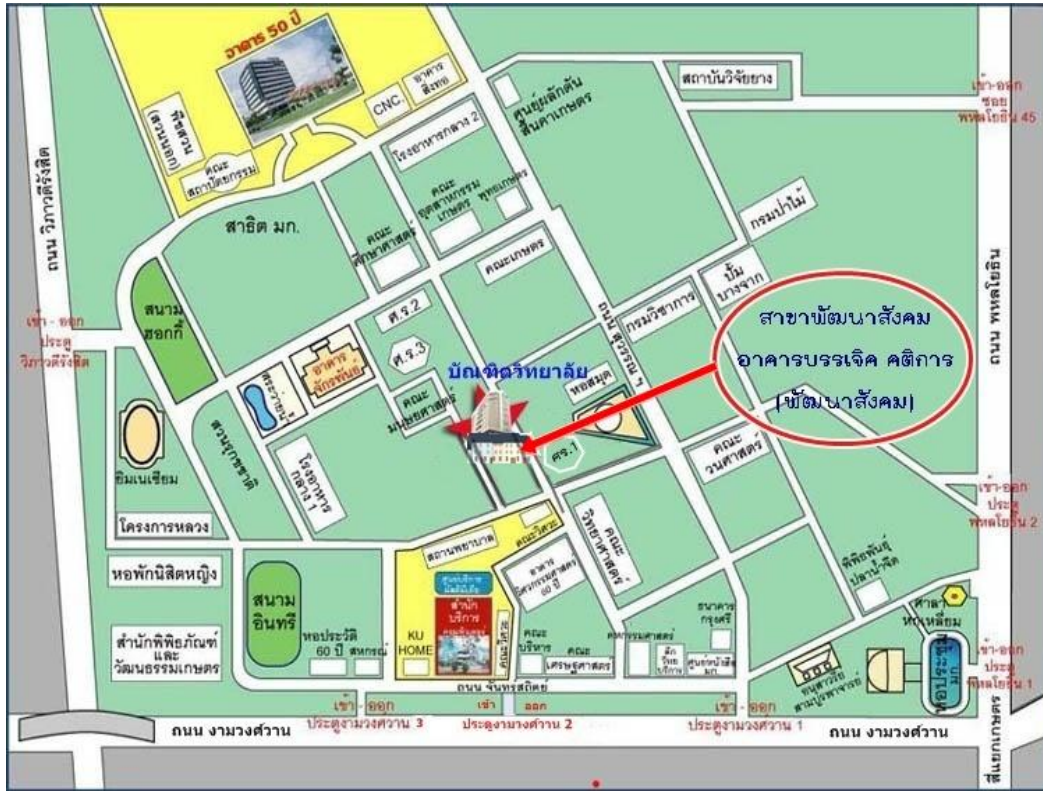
อาคาร 50 ปี

ฟิตเนส (สระว่ายน้ำ)

CNC.

อาคาร สิงห์

คณะ สถาปัตยกรรม

สถาบันวิจัยยาง

ศูนย์ผลักดัน สินค้าเกษตร

โรงอาหารกลาง 2

เข้า-ออก ซอย พหลโยธิน 45

ถนน วิภาวดีรังสิต

คณะ อุตสาหกรรม เกษตร

พุทธเกษตร

สาธิต มก.

คณะ ศึกษาศาสตร์

กรมป่าไม้

คณะเกษตร

ถนน พหลโยธิน

ปั๊ม บางจาก

สนาม ฮอกกี้

ศ.ร.2

กรมวิชาการ

ถนน ประชาชื่น

สาขาพัฒนาสังคม

อาคารบรรเจิด คติการ

(พัฒนาสังคม)

เข้า - ออก ประตู วิภาวดีรังสิต

อาคาร จักรพันธ์

ศ.ร.3

บัณฑิตวิทยาลัย

หอสมุด

สระว่ายน้ำ

คณะ มนุษยศาสตร์

สวนบุคคล

โรงอาหาร กลาง 1

ศร.1

คณะ วนศาสตร์

ยิมเนเซียม

เข้า-ออก ประตู พหลโยธิน 2

โครงการหลวง

สถานพยาบาล

คณะวิศวะ

คณะ วิทยาศาสตร์

พิพิธภัณฑ์ ปลาน้ำจืด

หอพักนิสิตหญิง

สนาม อินทรี

ศูนย์บริการ นิสิตเก่า

สำนัก บริการ คอมพิวเตอร์

อาคาร วิศวกรรมศาสตร์ 60 ปี

ธนาคาร กรุงศรี

ศาลา ห้าเหลี่ยม

สำนักพิพิธภัณฑ์ และ วัฒนธรรมเกษตร

หอประวัติ 60 ปี

สหกรณ์

KU HOME

คณะวิศวะ

คณะ บริหาร

คณะ เศรษฐศาสตร์

สังคมศาสตร์

ศูนย์หนังสือ มก.

อนุสาวรีย์ สามบูรพาจารย์

หอประชุม

เข้า-ออก ประตู พหลโยธิน 1

ถนน จันทรสถิตย์

เข้า - ออก ประตูงามวงศ์วาน 3

เข้า ออก ประตูงามวงศ์วาน 2

เข้า - ออก ประตูงามวงศ์วาน 1

ถนน งามวงศ์วาน

ถนน งามวงศ์วาน

สี่แยกเกษตร